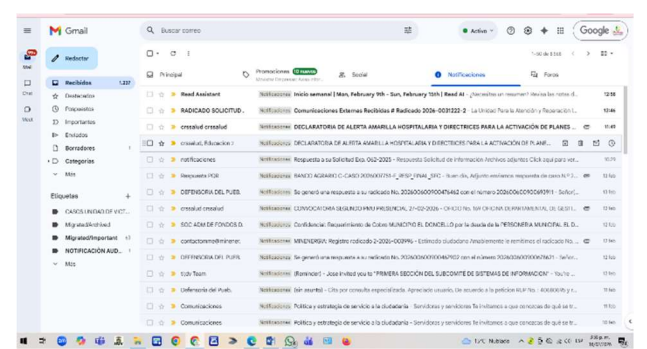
Gmail

Buscar correo

Activo

Google

Redactar

Recibidos 1.237
Destacados
Pospuestos
Importantes
Enviados
Borradores
Categorías
Más

Etiquetas
CASOS UNIDAD DE VICT...
Migrated/Archived
Migrated/Important
NOTIFICACIÓN AUD...
Más

Principal
Promociones
Social
Notificaciones
Foros

| | | |
|---|---|---|
| Read Assistant | Notificaciones Inicio semanal \| Mon, February 9th - Sun, February 15th \| Read AI - ¿Necesitas un resumen? Revisa las notas d... | 12:58 |
| RADICADO SOLICITUD... | Notificaciones Comunicaciones Externas Recibidas # Radicado 2026-00312... - La Unidad Para la Atención y Reparación I... | 12:46 |
| creasalud creasalud | Notificaciones DECLARATORIA DE ALERTA AMARILLA HOSPITALARIA Y DIRECTRICES PARA LA ACTIVACIÓN DE PLANES ... | 11:49 |
| creasalud, Educación 2 | Notificaciones DECLARATORIA DE ALERTA AMARILLA HOSPITALARIA Y DIRECTRICES PARA LA ACTIVACIÓN DE PLANE... | |
| notificaciones | Notificaciones Respuesta a su Solicitud Exp. 062-2025 - Respuesta Solicitud de Información Archivos adjuntos Click aquí para ver... | 10:39 |
| Respuesta PQR | Notificaciones BANCO AGRARIO C-CASO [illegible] - Buen día, Adjunto encontrara respuesta del caso en N° 1... | |
| DEFENSORIA DEL PUEB... | Notificaciones Se generó una respuesta a su radicado No. 20260060000474462 con el número 20260060090069391 - Señor(... | |
| creasalud creasalud | Notificaciones CONVOCATORIA SEGUNDO PMU PERSONAL 27-02-2026 - CHOCO No. 5W OFICINA DEPARTAMENTAL DE GESTI... | 12 feb |
| SGC ADM DE FONDOS D... | Notificaciones Confidencial: Requerimiento de Cobro MUNICIPIO EL CONCELLO por la deuda de la PERSONERIA MUNICIPAL EL D... | |
| contactomrc@minenet... | Notificaciones MINENERGIA: Registro radicado 2-2026-002996 - Estimado ciudadano Amablemente le remitimos el radicado No... | |
| DEFENSORIA DEL PUEB... | Notificaciones Se generó una respuesta a su radicado No. 20260060000474592 con el número 20260060090087621 - Señor(... | |
| Tado Team | Notificaciones (Recordar) - Jose invited you to "PRIMERA SESIÓN DEL SUBCOMITÉ DE SISTEMAS DE INFORMACIÓN" - You're ... | |
| Defensoría del Pueb... | Notificaciones [sin asunto] - Cita por consulta especializada. Apreciado usuario. De acuerdo a la petición N.º No. - 40660... | |
| Comunicaciones | Notificaciones Política y estrategia de servicio a la ciudadanía - Servidoras y servidores Te invitamos a que conozcas de qué se tr... | 11 feb |
| Comunicaciones | Notificaciones Política y estrategia de servicio a la ciudadanía - Servidoras y servidores Te invitamos a que conozcas de qué se tr... | 11 feb |

1-50 de 3.166

17°C Nublado